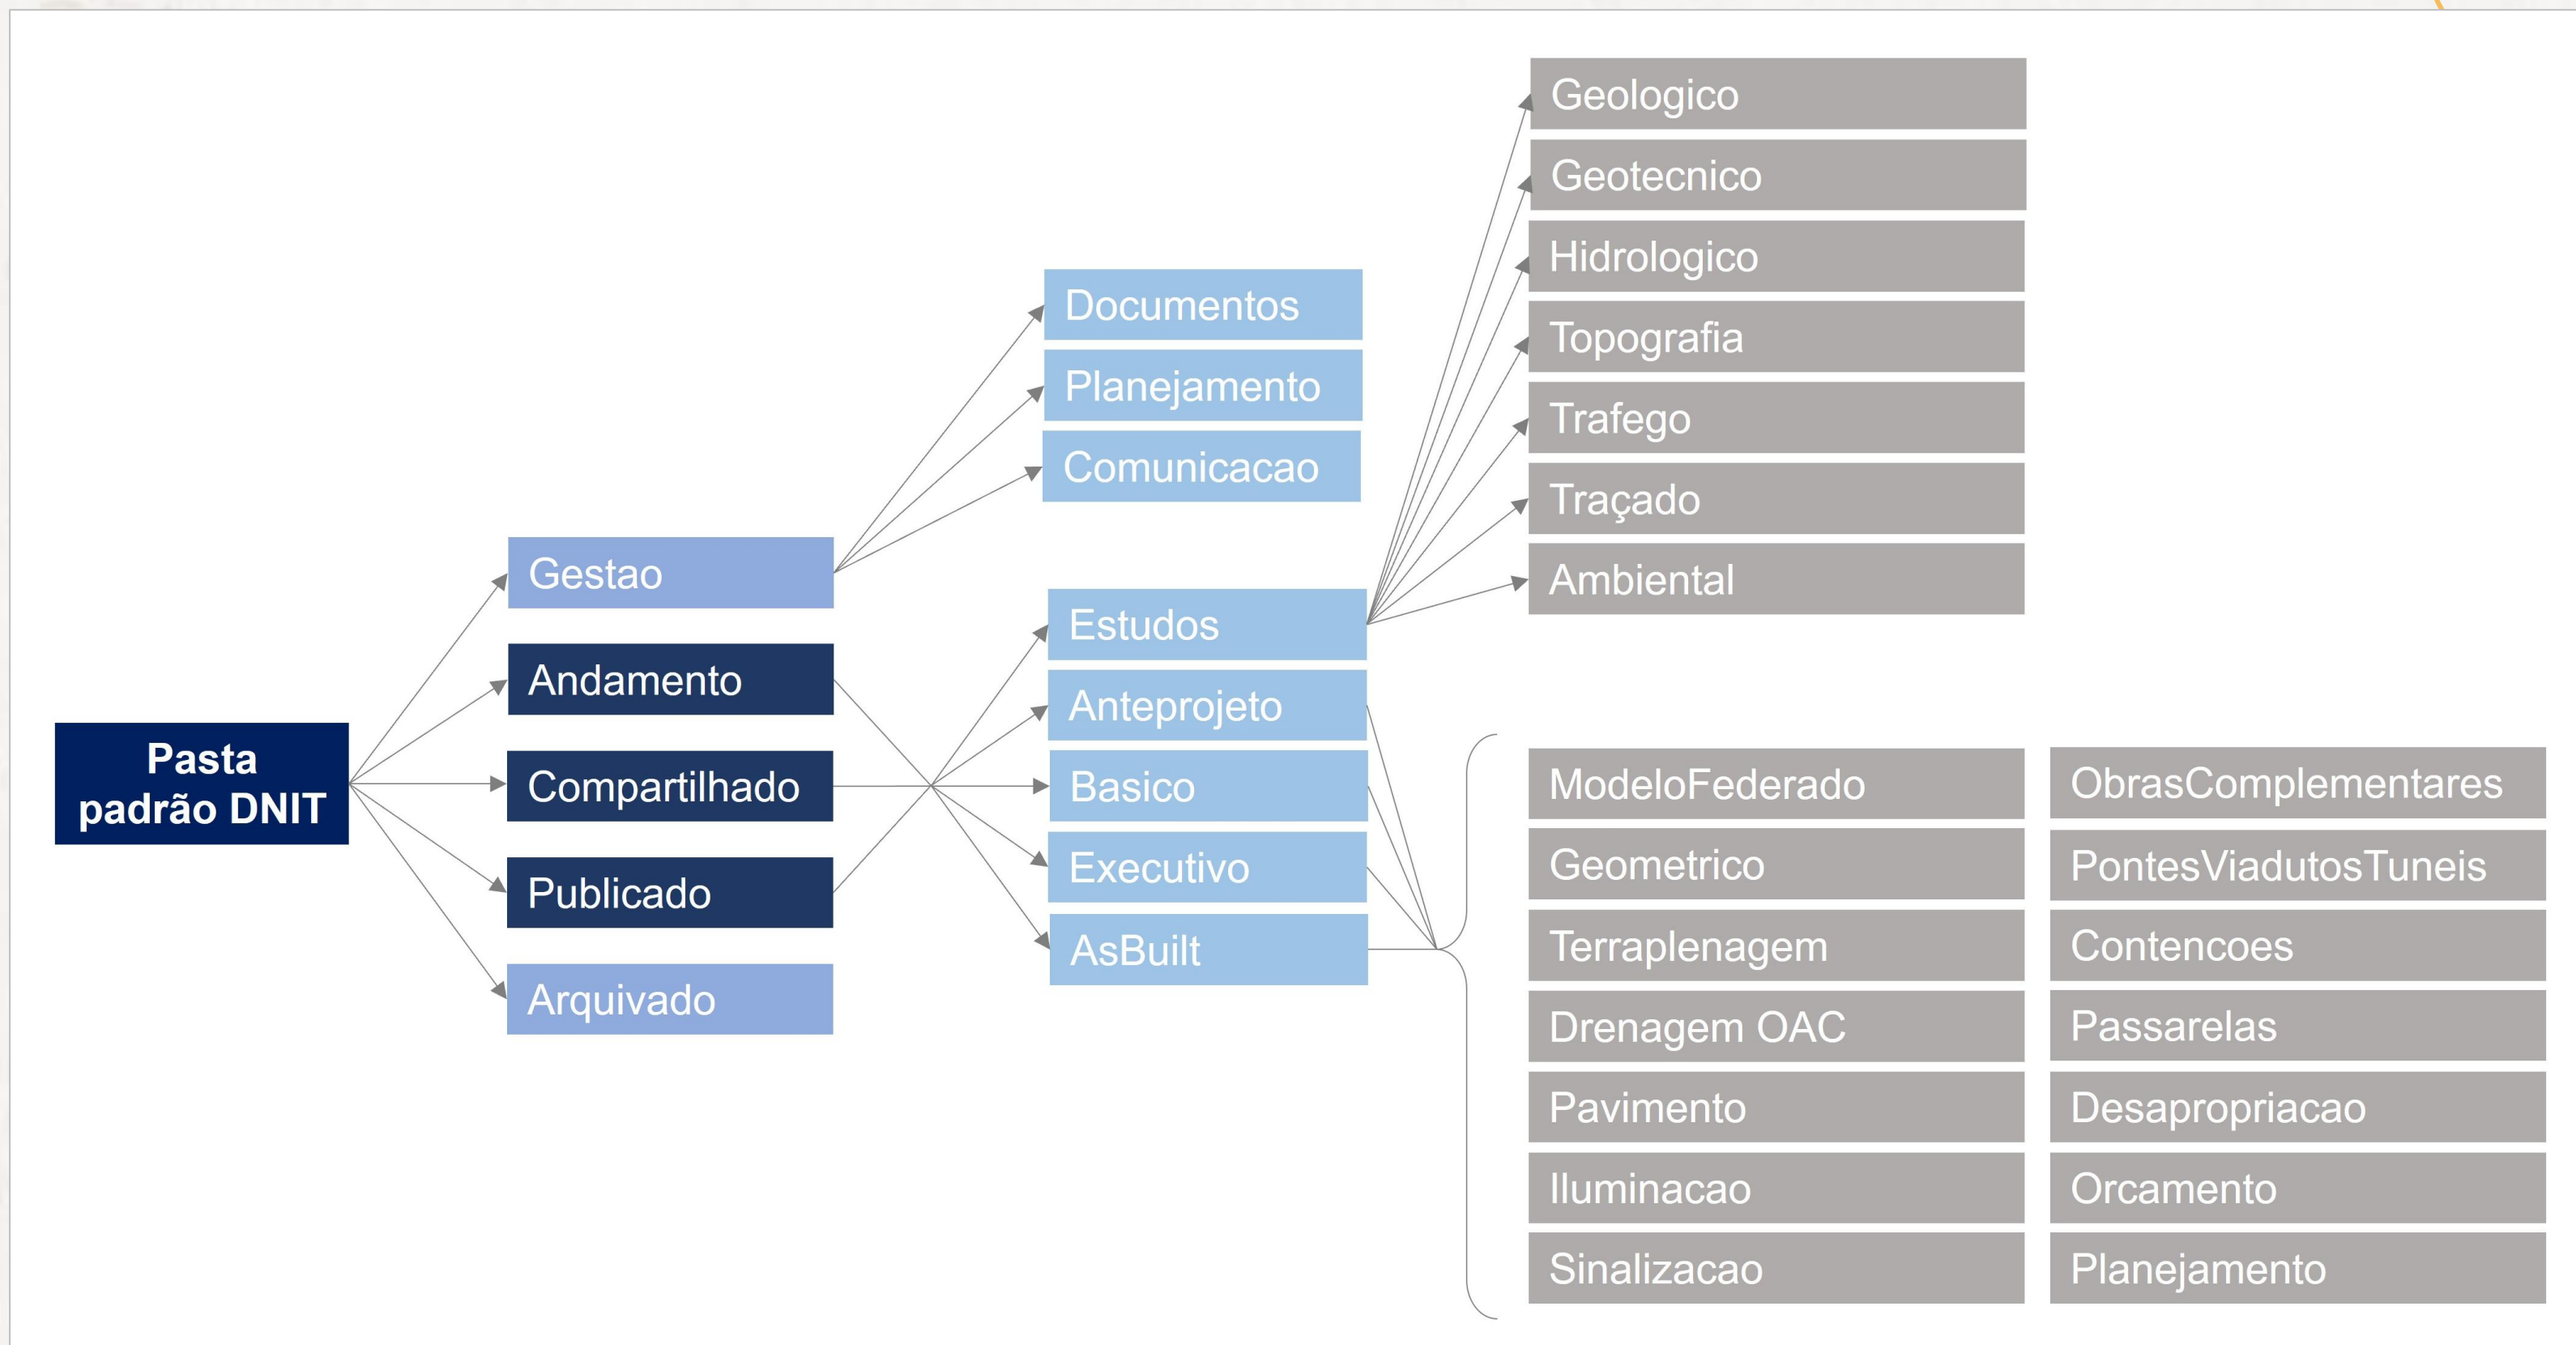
Pasta padrão DNIT

Gestao
Andamento
Compartilhado
Publicado
Arquivado

Documentos
Planejamento
Comunicacao

Estudos
Anteprojeto
Basico
Executivo
AsBuilt

Geologico
Geotecnico
Hidrologico
Topografia
Trafego
Traçado
Ambiental

ModeloFederado
Geometrico
Terraplenagem
Drenagem OAC
Pavimento
Iluminacao
Sinalizacao

ObrasComplementares
PontesViadutosTuneis
Contencoes
Passarelas
Desapropriacao
Orcamento
Planejamento